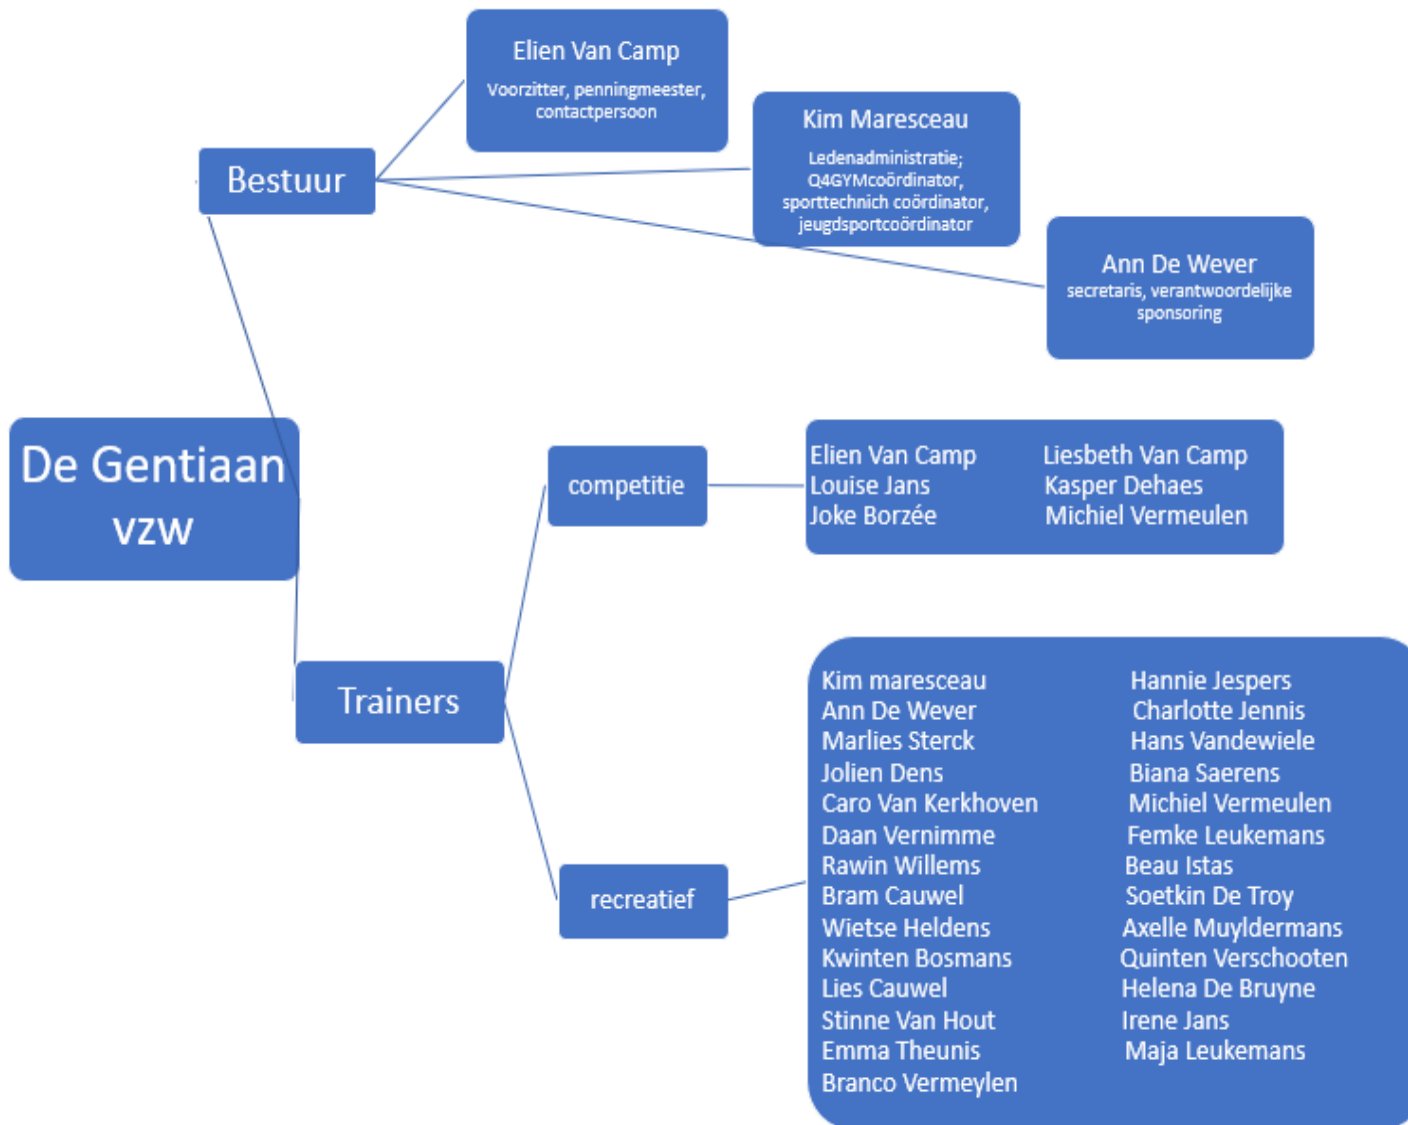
De Gentiaan vzw

Bestuur

Elien Van Camp
Voorzitter, penningmeester, contactpersoon

Kim Marescеau
Ledenadministratie; Q4GYMcoördinator, sporttechnich coördinator, jeugdsportcoördinator

Ann De Wever
secretaris, verantwoordelijke sponsoring

Trainers

competitie

Elien Van Camp
Louise Jans
Joke Borzée

Liesbeth Van Camp
Kasper Dehaes
Michiel Vermeulen

recreatief

Kim marescеau
Ann De Wever
Marlies Sterck
Jolien Dens
Caro Van Kerkhoven
Daan Vernimme
Rawin Willems
Bram Cauwel
Wietse Heldens
Kwinten Bosmans
Lies Cauwel
Stinne Van Hout
Emma Theunis
Branco Vermeylen

Hannie Jespers
Charlotte Jennis
Hans Vandewiele
Biana Saerens
Michiel Vermeulen
Femke Leukemans
Beau Istas
Soetkin De Troy
Axelle Muyldermans
Quinten Verschooten
Helena De Bruyne
Irene Jans
Maja Leukemans